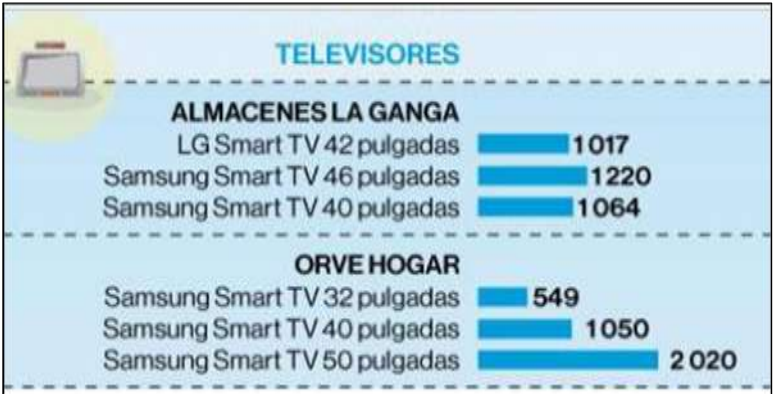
TELEVISORES

ALMACENES LA GANGA
LG Smart TV 42 pulgadas 1017
Samsung Smart TV 46 pulgadas 1220
Samsung Smart TV 40 pulgadas 1064

ORVE HOGAR
Samsung Smart TV 32 pulgadas 549
Samsung Smart TV 40 pulgadas 1050
Samsung Smart TV 50 pulgadas 2020